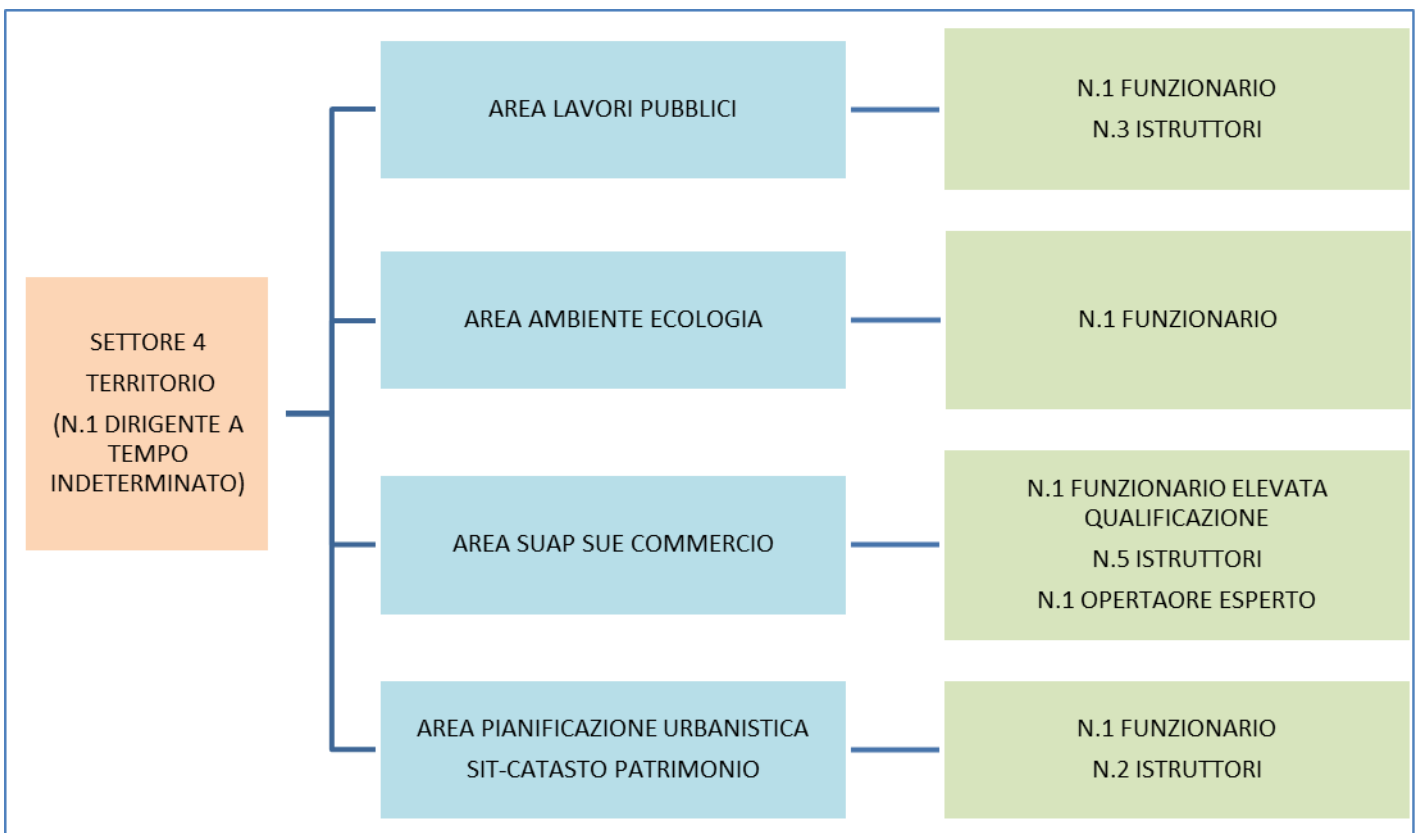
SETTORE 4
TERRITORIO
(N.1 DIRIGENTE A TEMPO INDETERMINATO)

AREA LAVORI PUBBLICI

N.1 FUNZIONARIO
N.3 ISTRUTTORI

AREA AMBIENTE ECOLOGIA

N.1 FUNZIONARIO

AREA SUAP SUE COMMERCIO

N.1 FUNZIONARIO ELEVATA QUALIFICAZIONE
N.5 ISTRUTTORI
N.1 OPERTAORE ESPERTO

AREA PIANIFICAZIONE URBANISTICA
SIT-CATASTO PATRIMONIO

N.1 FUNZIONARIO
N.2 ISTRUTTORI